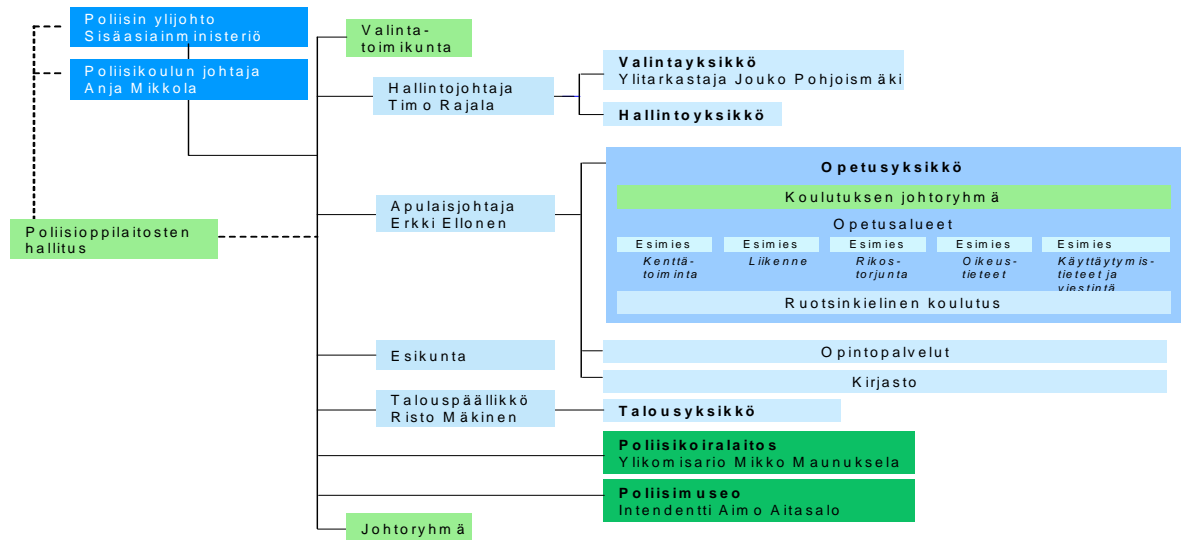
Poliisin ylijohto
Sisäasiainministeriö

Poliisikoulun johtaja
Anja Mikkola

Poliisioppilaitosten hallitus

Valintatoimikunta

Hallintojohtaja
Timo Rajala

Valintayksikkö
Ylitarkastaja Jouko Pohjoismäki

Hallintoyksikkö

Apulaisjohtaja
Erkki Ellonen

Opetusyksikkö

Koulutuksen johtoryhmä

Opetusalueet

Esimies
Kenttätoiminta

Esimies
Liikenne

Esimies
Rikostorjunta

Esimies
Oikeustieteet

Esimies
Käyttäytymistieteet ja viestintä

Ruotsinkielinen koulutus

Esikunta

Opintopalvelut

Kirjasto

Talouspäällikkö
Risto Mäkinen

Talousyksikkö

Poliisikoiralaitos
Ylikomisario Mikko Maunuksela

Poliisimuseo
Intendentti Aimo Aitasalo

Johtoryhmä